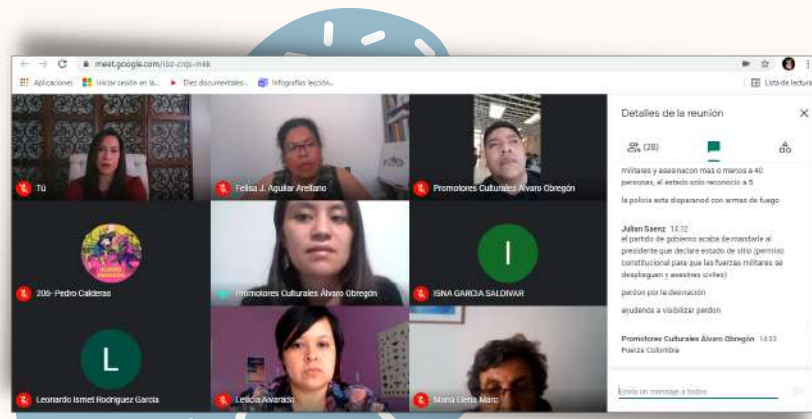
meet.google.com/tbz-crqs-mkk

Aplicaciones Iniciar sesión en la... Diez documentales... Infografías lección... Lista de lectura

Tú

Felisa J. Aguilar Arellano

Promotores Culturales Álvaro Obregón

206- Pedro Calderas

Promotores Culturales Álvaro Obregón

ISNA GARCIA SALDIVAR

Leonardo Ismet Rodriguez Garcia

Leticia Alvarado

Maria Elena Marc

I

L

Detalles de la reunión

(28)

militares y asesinaron mas o menos a 40 personas, el estado solo reconoció a 5

la policia esta disparando con armas de fuego

Julian Saenz 14:12
el partido de gobierno acaba de mandarle al presidente que declare estado de sitio (permiso constitucional para que las fuerzas militares se desplieguen y asesinen civiles)

perdon por la desviación

ayudenos a visibilizar perdon

Promotores Culturales Álvaro Obregón 14:13
Fuerza Colombia

Envía un mensaje a todos